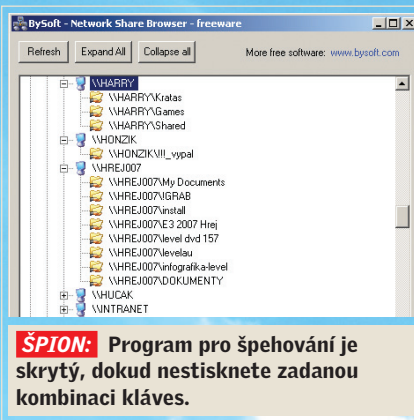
BySoft - Network Share Browser - freeware

Refresh | Expand All | Collapse all | More free software: www.bysoft.com

\\HARRY
\\HARRY\Kratas
\\HARRY\Games
\\HARRY\Shared
\\HONZIK
\\HONZIK\!!!_vypal
\\HREJ007
\\HREJ007\My Documents
\\HREJ007\!GRAB
\\HREJ007\install
\\HREJ007\E3 2007 Hrej
\\HREJ007\level dvd 157
\\HREJ007\levelau
\\HREJ007\infografika-level
\\HREJ007\DOKUMENTY
\\HUCAK
\\INTRANET

ŠPION: Program pro špehování je skrytý, dokud nestisknete zadanou kombinaci kláves.